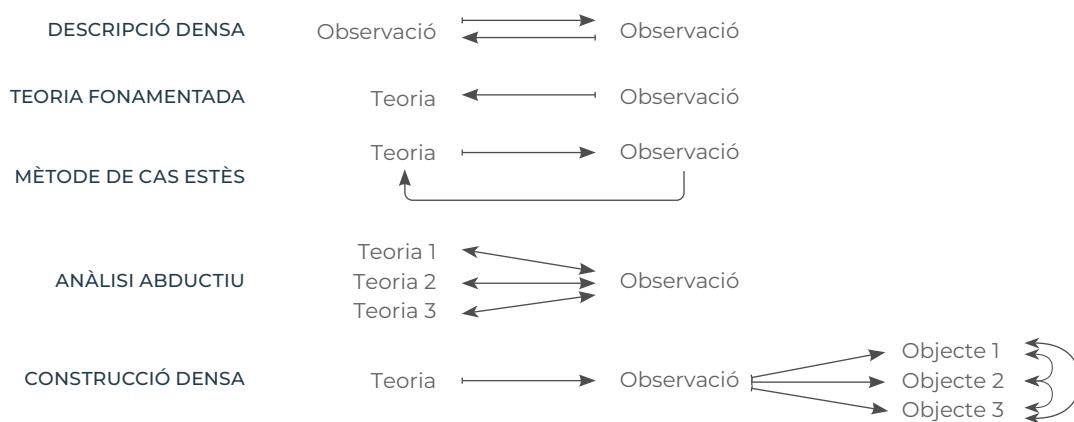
DESCRIPCIÓ DENSA Observació Observació

TEORIA FONAMENTADA Teoria Observació

Teoria Observació
MÈTODE DE CAS ESTÈS

Teoria 1
ANÀLISI ABDUCTIU Teoria 2 Observació
Teoria 3

Objecte 1
CONSTRUCCIÓ DENSA Teoria Observació Objecte 2
Objecte 3